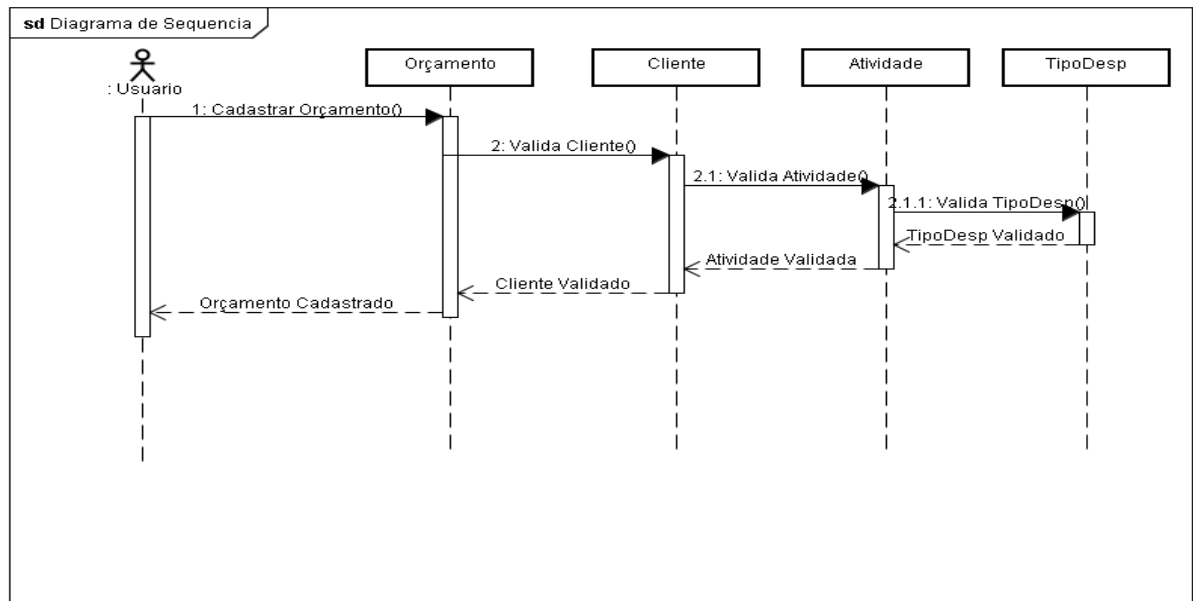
sd Diagrama de Sequencia

: Usuario

Orçamento

Cliente

Atividade

TipoDesp

1: Cadastrar Orçamento()

2: Valida Cliente()

2.1: Valida Atividade()

2.1.1: Valida TipoDesp()

TipoDesp Validado

Atividade Validada

Cliente Validado

Orçamento Cadastrado